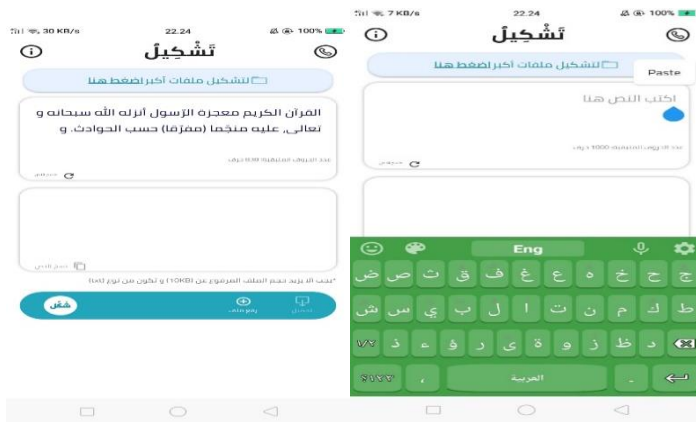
30 KB/s 22.24 100%

تَشْكِيلُ

لتشكيل ملفات أكبر اضغط هنا

القرآن الكريم معجزة الرّسول أنزله الله سبحانه و تعالى، عليه منجما (مفرّقا) حسب الحوادث. و

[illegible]

نسخ النص

*يجب ألا يزيد حجم الملف المرفوع عن (10KB) و تكون من نوع (txt)

شكل

رفع ملف

تنزيل

7 KB/s 22.24 100%

تَشْكِيلُ

لتشكيل ملفات أكبر اضغط هنا

Paste

اكتب النص هنا

عدد الحروف المتبقية 1000 حرف

Eng

ض ص ث ق ف غ ع ه خ ح ج

ش س ي ب ل ا ت ن م ك ط

ذ ء ؤ ر ى ة و ز ظ د

؟١٢٣ ، العربية .